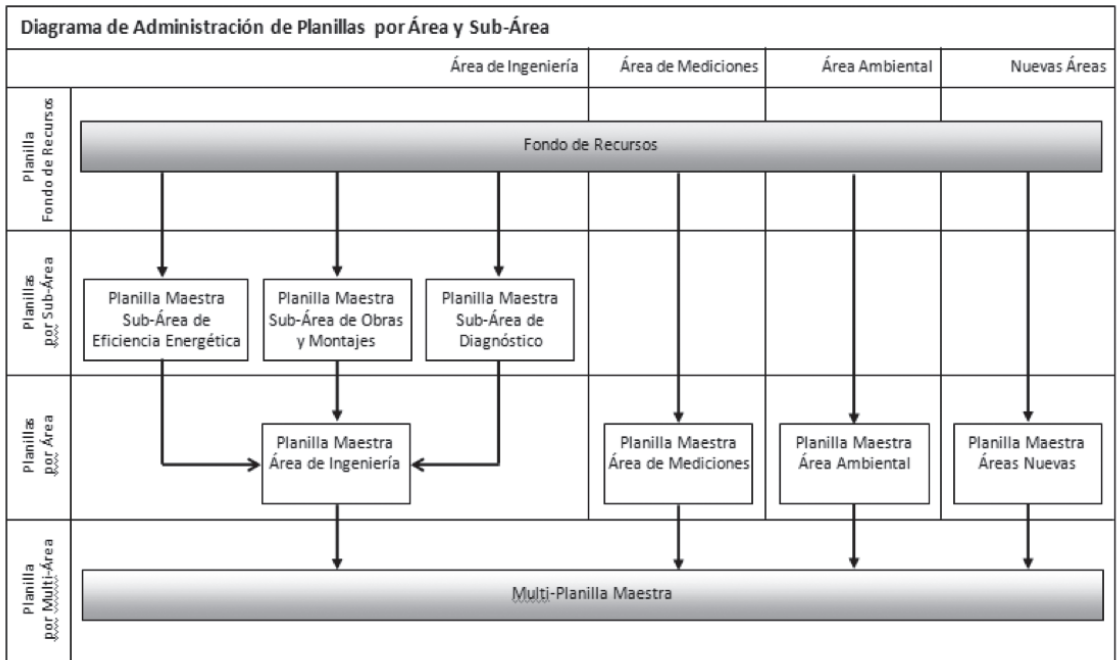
Diagrama de Administración de Planillas por Área y Sub-Área

Área de Ingeniería

Área de Mediciones

Área Ambiental

Nuevas Áreas

Planilla Fondo de Recursos

Fondo de Recursos

Planillas por Sub-Área

Planilla Maestra Sub-Área de Eficiencia Energética

Planilla Maestra Sub-Área de Obras y Montajes

Planilla Maestra Sub-Área de Diagnóstico

Planillas por Área

Planilla Maestra Área de Ingeniería

Planilla Maestra Área de Mediciones

Planilla Maestra Área Ambiental

Planilla Maestra Áreas Nuevas

Planilla por Multi-Área

Multi-Planilla Maestra